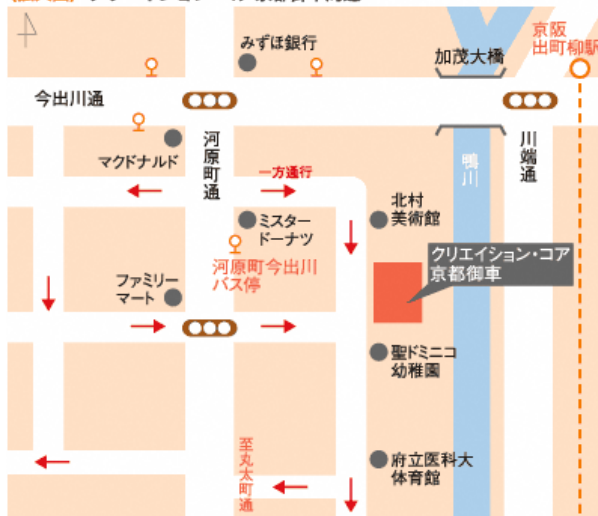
みずほ銀行
加茂大橋
京阪
出町柳駅
今出川通
河原町通
マクドナルド
川端通
鴨川
一方通行
北村美術館
ミスタードーナツ
河原町今出川バス停
クリエイション・コア京都御車
ファミリーマート
聖ドミニコ幼稚園
至丸太町通
府立医科大体育館